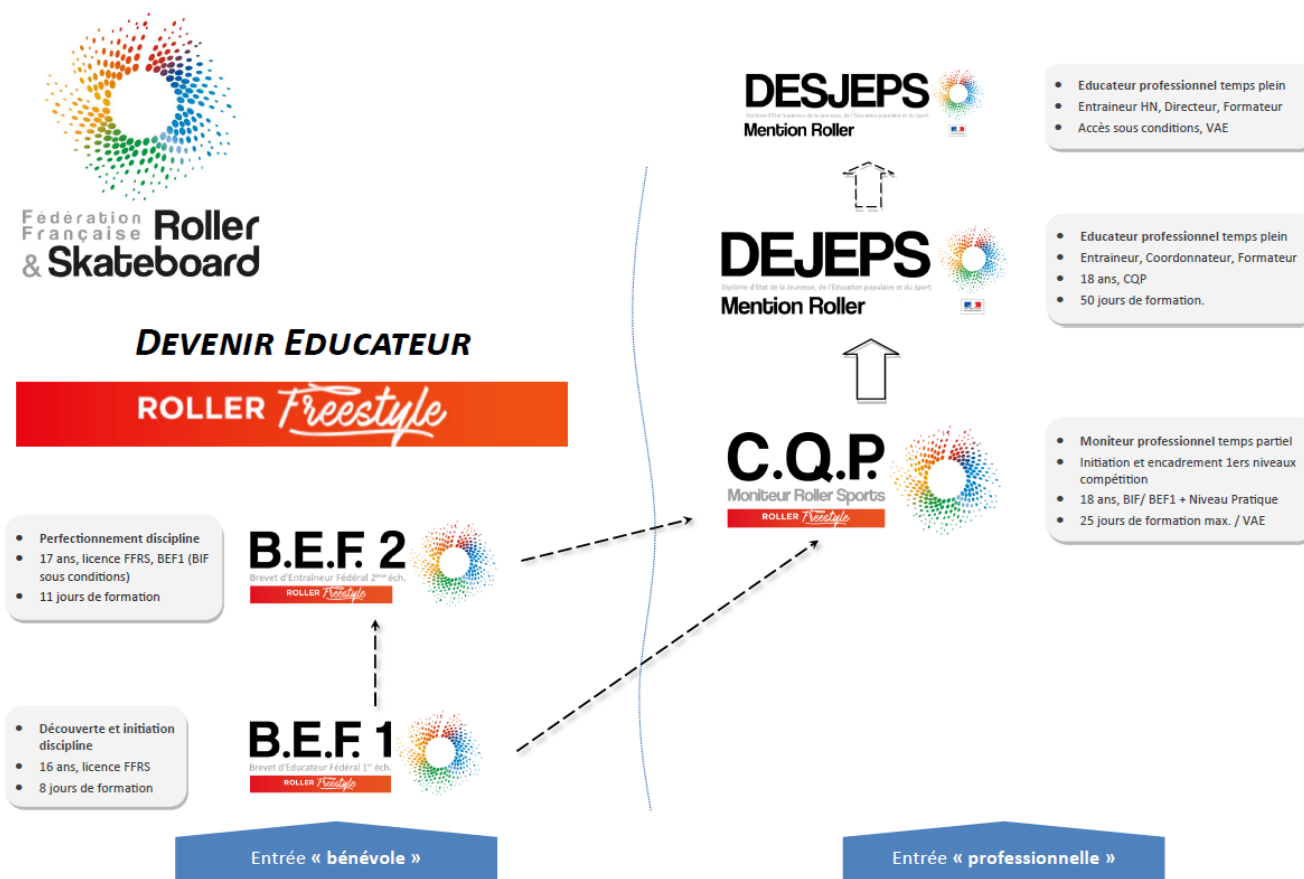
Fédération Française Roller & Skateboard

DEVENIR EDUCATEUR

ROLLER Freestyle

DESJEPS
Diplôme d'Etat Supérieur de la Jeunesse, de l'Education populaire et du Sport
Mention Roller

- Educateur professionnel temps plein
- Entraineur HN, Directeur, Formateur
- Accès sous conditions, VAE

DEJEPS
Diplôme d'Etat de la Jeunesse, de l'Education populaire et du Sport
Mention Roller

- Educateur professionnel temps plein
- Entraineur, Coordonnateur, Formateur
- 18 ans, CQP
- 50 jours de formation.

C.Q.P.
Moniteur Roller Sports
ROLLER Freestyle

- Moniteur professionnel temps partiel
- Initiation et encadrement 1ers niveaux compétition
- 18 ans, BIF/ BEF1 + Niveau Pratique
- 25 jours de formation max. / VAE

- Perfectionnement discipline
- 17 ans, licence FFRS, BEF1 (BIF sous conditions)
- 11 jours de formation

B.E.F. 2
Brevet d'Entraineur Fédéral 2ème éch.
ROLLER Freestyle

- Découverte et initiation discipline
- 16 ans, licence FFRS
- 8 jours de formation

B.E.F. 1
Brevet d'Educateur Fédéral 1er éch.
ROLLER Freestyle

Entrée « bénévole »

Entrée « professionnelle »